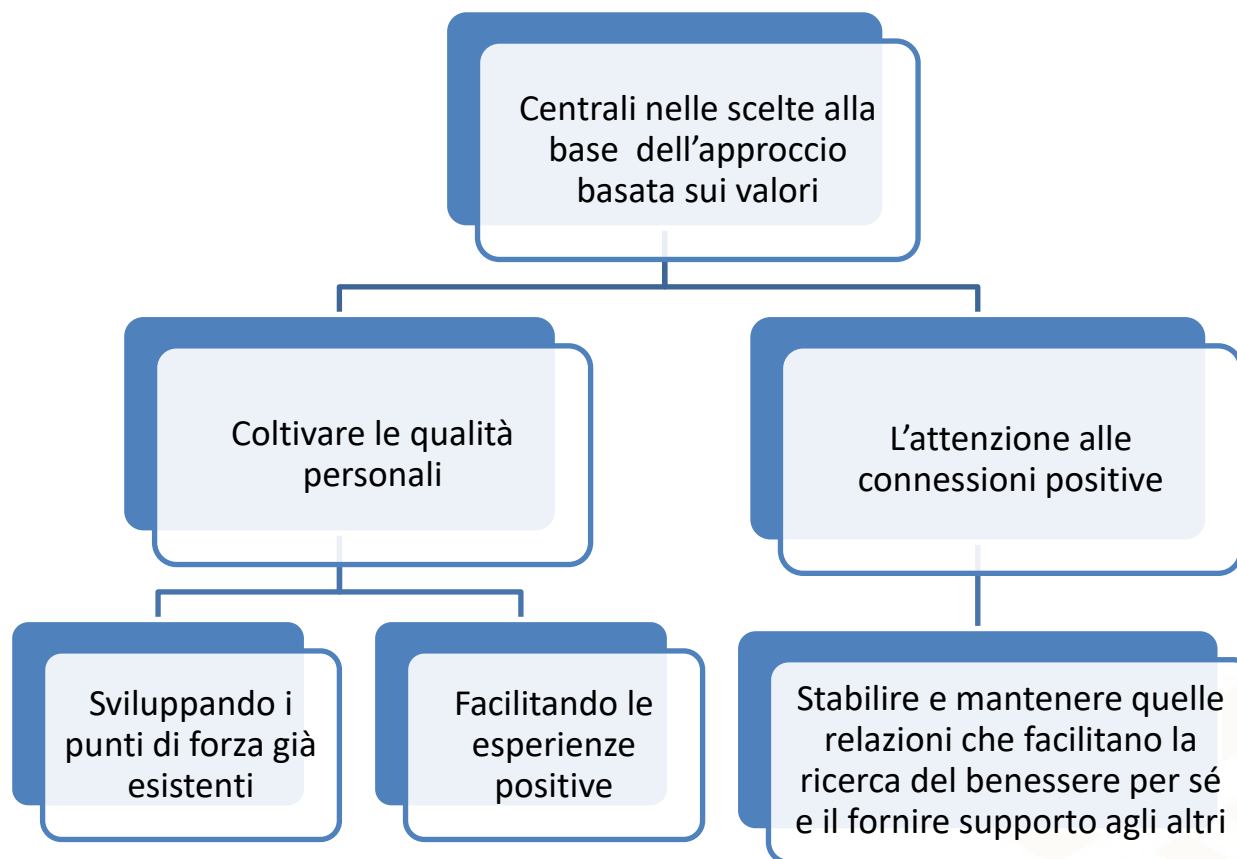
Centrali nelle scelte alla base dell’approccio basata sui valori

Coltivare le qualità personali

L’attenzione alle connessioni positive

Sviluppando i punti di forza già esistenti

Facilitando le esperienze positive

Stabilire e mantenere quelle relazioni che facilitano la ricerca del benessere per sé e il fornire supporto agli altri